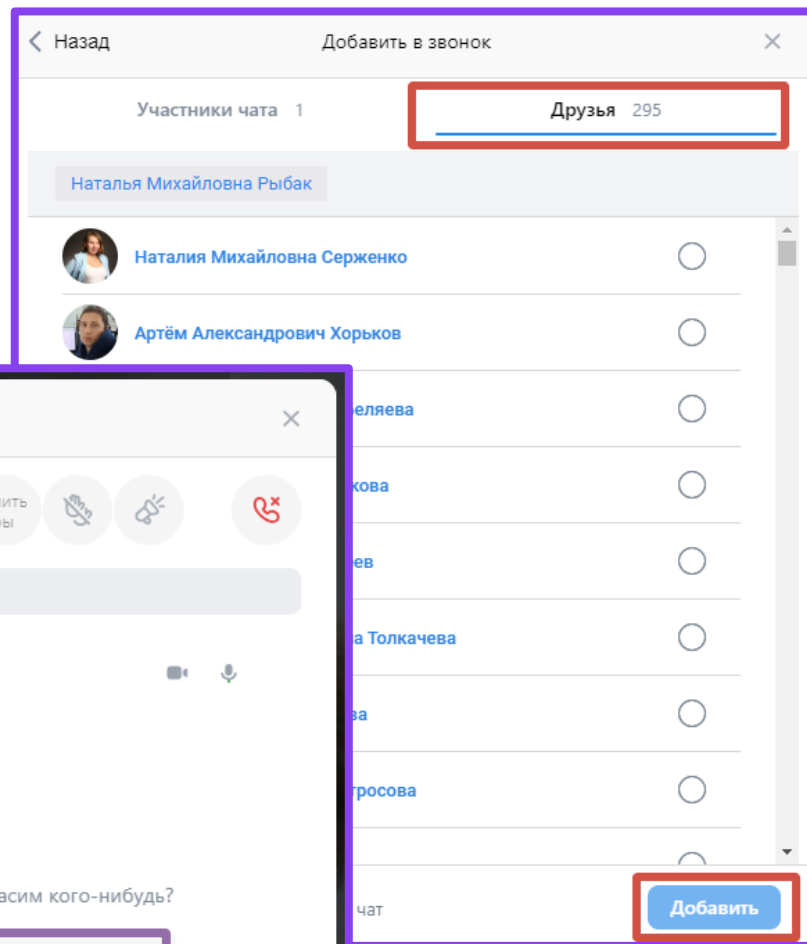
Назад
Добавить в звонок
×
Участники чата 1
Друзья 295
Наталья Михайловна Рыбак
Наталия Михайловна Серженко
Артём Александрович Хорьков
×
ить
ы
еляева
кова
ев
а Толкачева
ва
гросова
асим кого-нибудь?
чат
Добавить